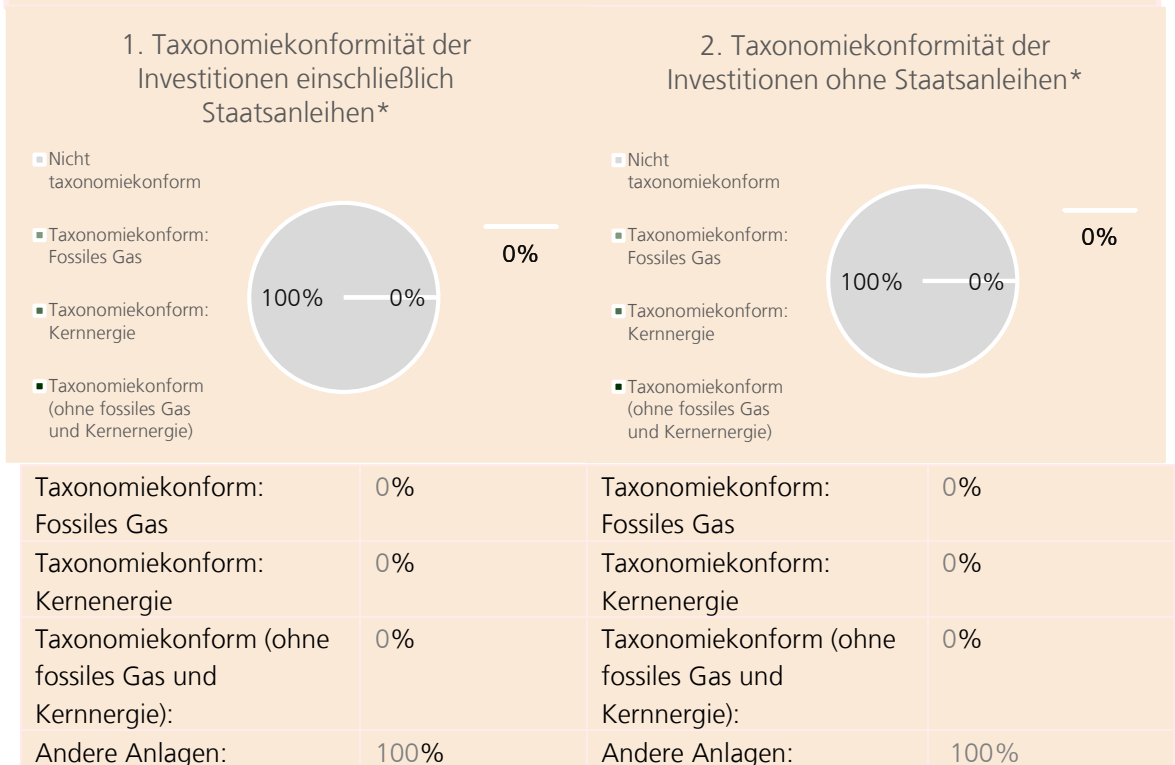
1. Taxonomiekonformität der Investitionen einschließlich Staatsanleihen*

Nicht taxonomiekonform

Taxonomiekonform: Fossiles Gas

Taxonomiekonform: Kernnergie

Taxonomiekonform (ohne fossiles Gas und Kernernergie)

100%

0%

0%

2. Taxonomiekonformität der Investitionen ohne Staatsanleihen*

Nicht taxonomiekonform

Taxonomiekonform: Fossiles Gas

Taxonomiekonform: Kernnergie

Taxonomiekonform (ohne fossiles Gas und Kernernergie)

100%

0%

0%

| Taxonomiekonform: Fossiles Gas | 0% | Taxonomiekonform: Fossiles Gas | 0% |
|---|---|---|---|
| Taxonomiekonform: Kernenergie | 0% | Taxonomiekonform: Kernenergie | 0% |
| Taxonomiekonform (ohne fossiles Gas und Kernnergie): | 0% | Taxonomiekonform (ohne fossiles Gas und Kernnergie): | 0% |
| Andere Anlagen: | 100% | Andere Anlagen: | 100% |